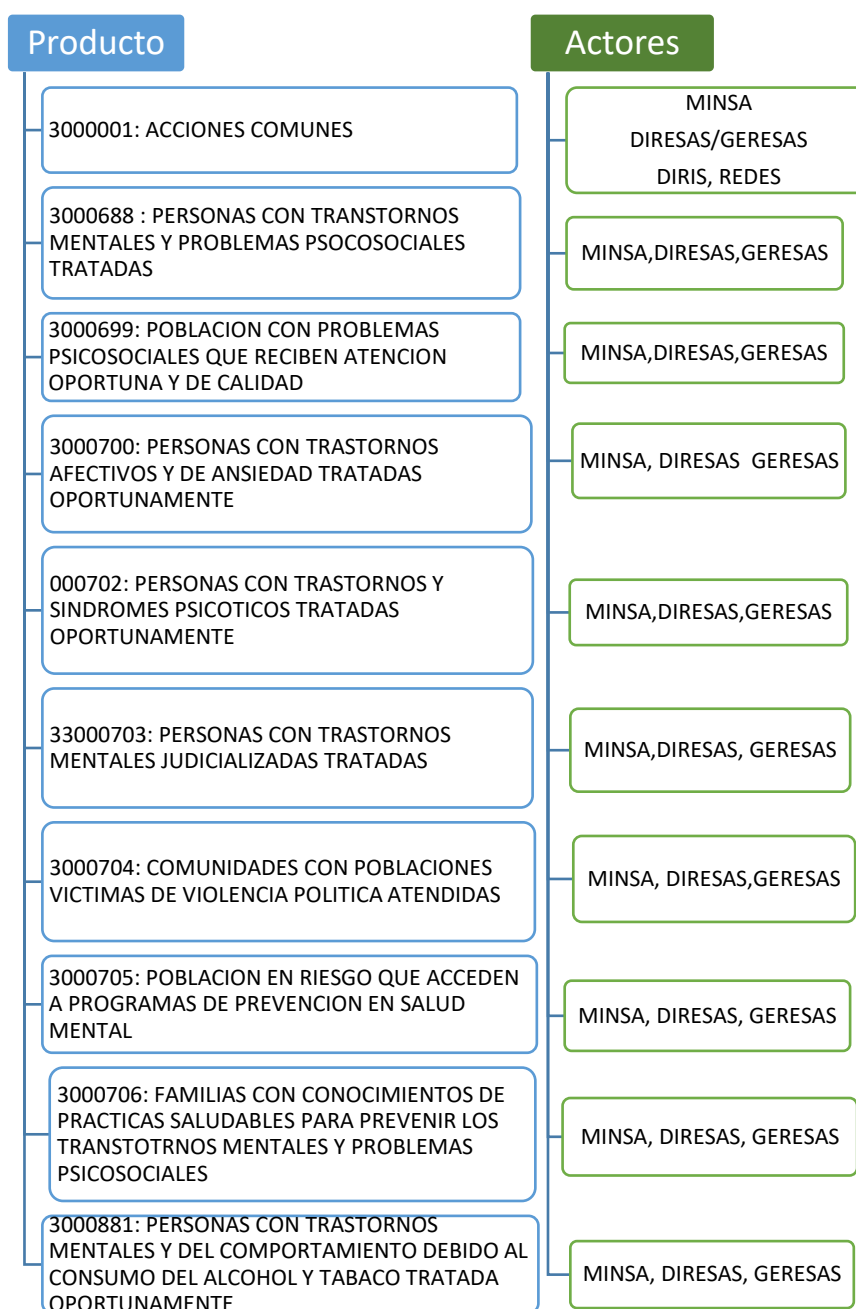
Producto

Actores

3000001: ACCIONES COMUNES

MINSA
DIRESAS/GERESAS
DIRIS, REDES

3000688 : PERSONAS CON TRANSTORNOS MENTALES Y PROBLEMAS PSOCOSOCIALES TRATADAS

MINSA,DIRESAS,GERESAS

3000699: POBLACION CON PROBLEMAS PSICOSOCIALES QUE RECIBEN ATENCION OPORTUNA Y DE CALIDAD

MINSA,DIRESAS,GERESAS

3000700: PERSONAS CON TRASTORNOS AFECTIVOS Y DE ANSIEDAD TRATADAS OPORTUNAMENTE

MINSA, DIRESAS GERESAS

000702: PERSONAS CON TRASTORNOS Y SINDROMES PSICOTICOS TRATADAS OPORTUNAMENTE

MINSA,DIRESAS,GERESAS

33000703: PERSONAS CON TRASTORNOS MENTALES JUDICIALIZADAS TRATADAS

MINSA,DIRESAS, GERESAS

3000704: COMUNIDADES CON POBLACIONES VICTIMAS DE VIOLENCIA POLITICA ATENDIDAS

MINSA, DIRESAS,GERESAS

3000705: POBLACION EN RIESGO QUE ACCEDEN A PROGRAMAS DE PREVENCION EN SALUD MENTAL

MINSA, DIRESAS, GERESAS

3000706: FAMILIAS CON CONOCIMIENTOS DE PRACTICAS SALUDABLES PARA PREVENIR LOS TRANSTOTRNOS MENTALES Y PROBLEMAS PSICOSOCIALES

MINSA, DIRESAS, GERESAS

3000881: PERSONAS CON TRASTORNOS MENTALES Y DEL COMPORTAMIENTO DEBIDO AL CONSUMO DEL ALCOHOL Y TABACO TRATADA OPORTUNAMENTE

MINSA, DIRESAS, GERESAS